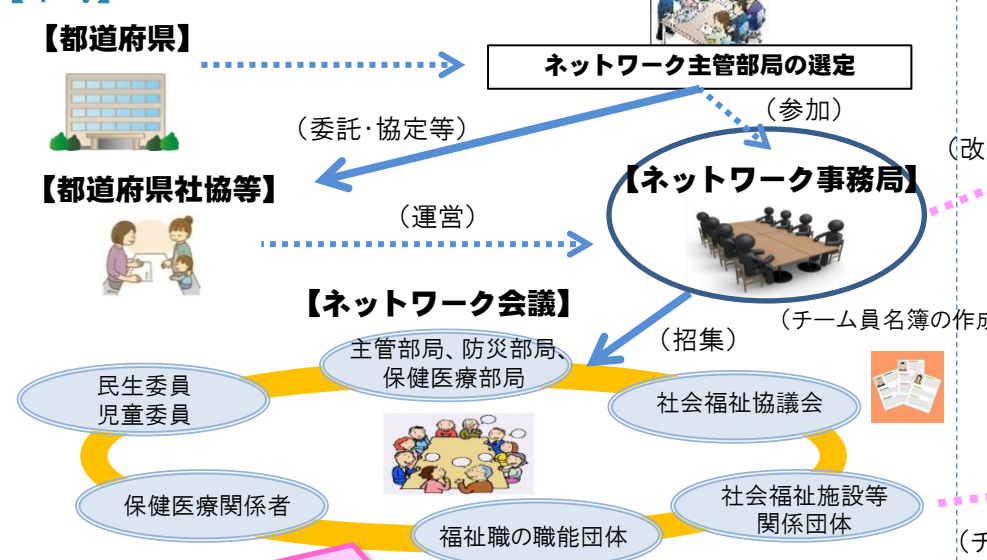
【都道府県】

ネットワーク主管部局の選定

（参加）

（委託･協定等）

（改

【都道府県社協等】

【ネットワーク事務局】

（運営）

【ネットワーク会議】

（チーム員名簿の作成

（招集）

主管部局、防災部局、保健医療部局

民生委員
児童委員

社会福祉協議会

保健医療関係者

社会福祉施設等関係団体

福祉職の職能団体

（チ